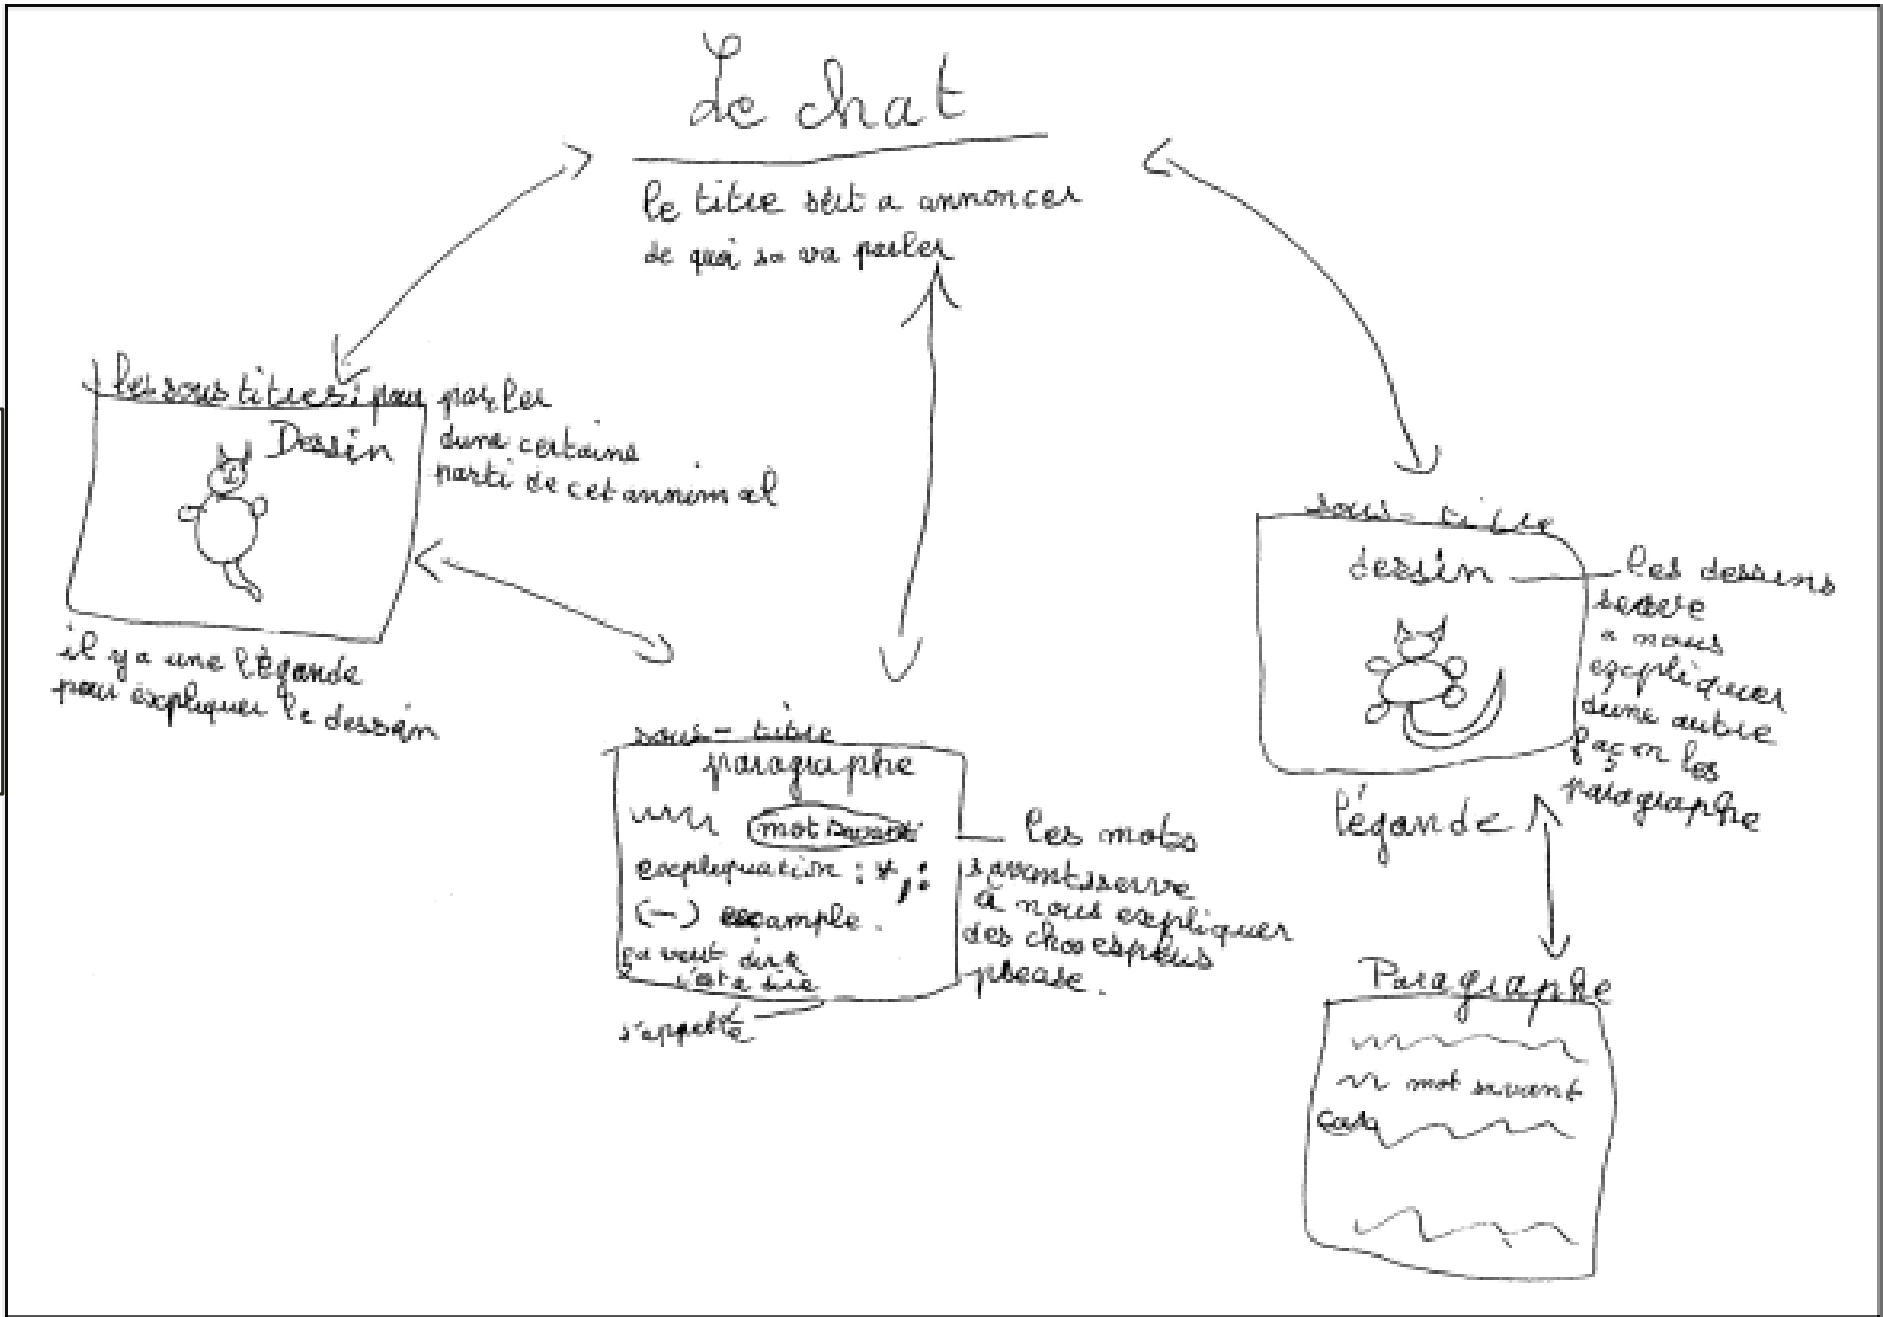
Le chat

le titre sért a annoncer de qui on va parler

les sous titres pour parler dune certaine parti de cet annimal

Dessin

il y a une lègande pour expliquer le dessin

sous-titre

paragraphe

mot savant

explication : ; :

(—) exemple.

ça veut dire

c'est-à-dire

s'appelle

les mots savant serve à nous expliquer des choses plus précise.

sous-titre

dessin

les dessins serve a nous expliquer dune autre façon les paragraphe

légende

Paragraphe

mot savent

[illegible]